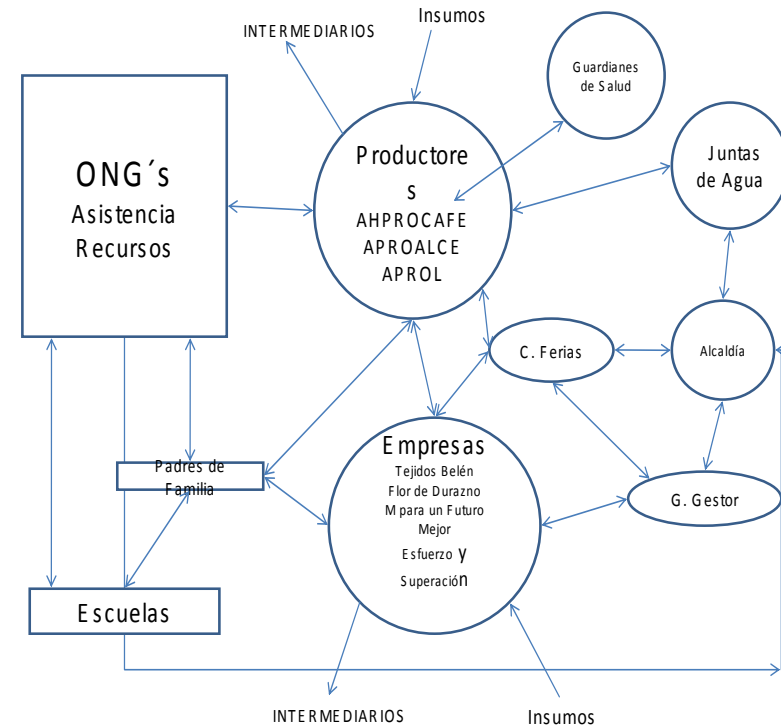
INTERMEDIARIOS

Insumos

Guardianes de Salud

ONG´s
Asistencia
Recursos

Productore
s
AHPROCAFE
APROALCE
APROL

Juntas de Agua

C. Ferias

Alcaldía

Padres de Familia

Empresas
Tejidos Belén
Flor de Durazno
M para un Futuro Mejor
Esfuerzo y Superación

G. Gestor

Escuelas

INTERMEDIARIOS

Insumos